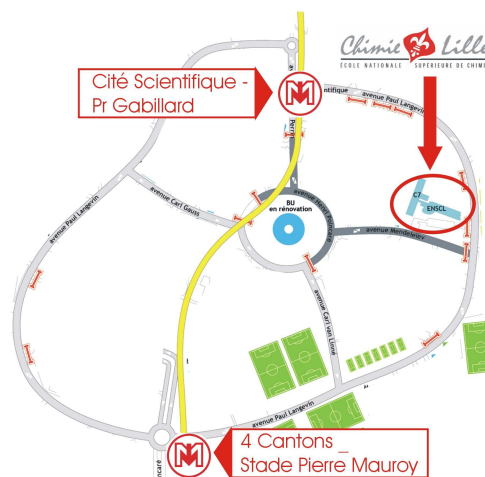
Chimie Lille
ÉCOLE NATIONALE SUPERIEURE DE CHIMIE

Cité Scientifique - Pr Gabillard

M

avenue Paul Langevin

C7

ENSCL

avenue Carl Gauss

BU en rénovation

avenue Mendeleiev

avenue Paul Langevin

avenue Carl von Linné

avenue Paul Langevin

4 Cantons _ Stade Pierre Mauroy

M